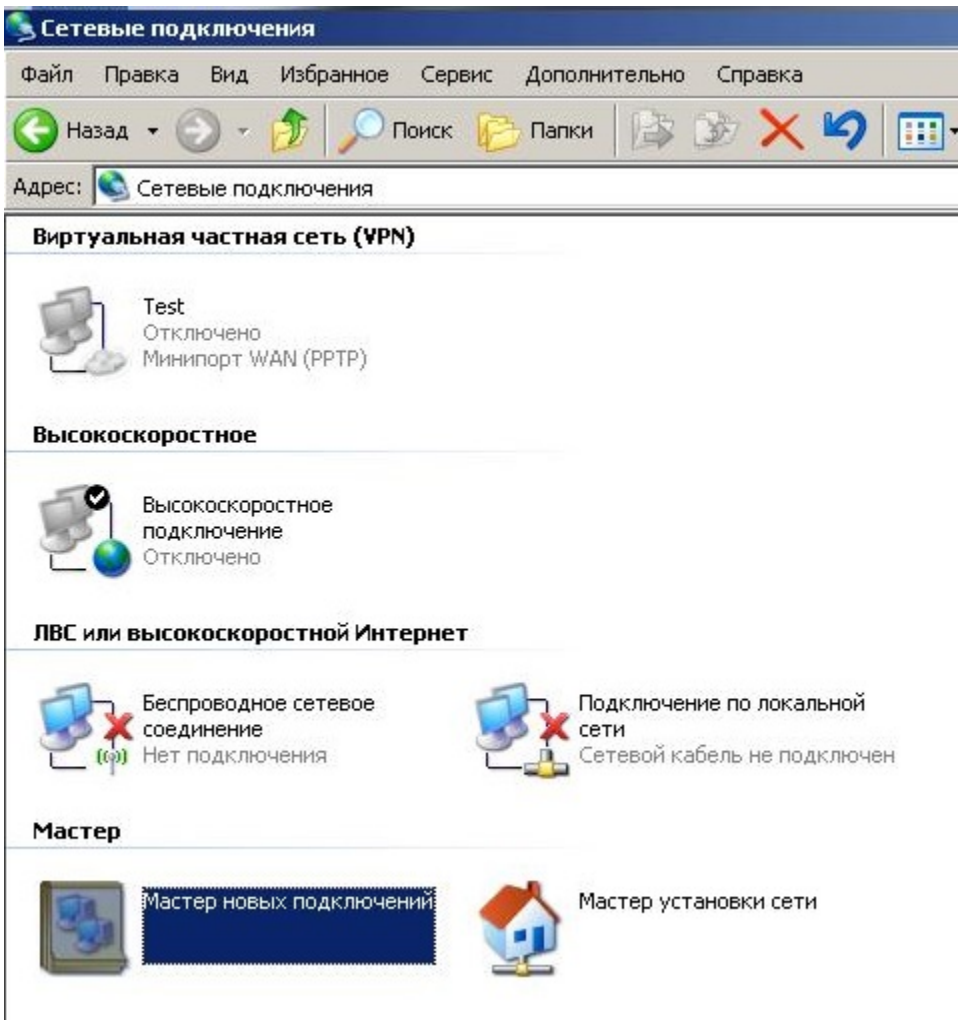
Сетевые подключения

Файл Правка Вид Избранное Сервис Дополнительно Справка

Назад Поиск Папки

Адрес: Сетевые подключения

Виртуальная частная сеть (VPN)

Test
Отключено
Минипорт WAN (PPTP)

Высокоскоростное

Высокоскоростное подключение
Отключено

ЛВС или высокоскоростной Интернет

Беспроводное сетевое соединение
Нет подключения

Подключение по локальной сети
Сетевой кабель не подключен

Мастер

Мастер новых подключений

Мастер установки сети